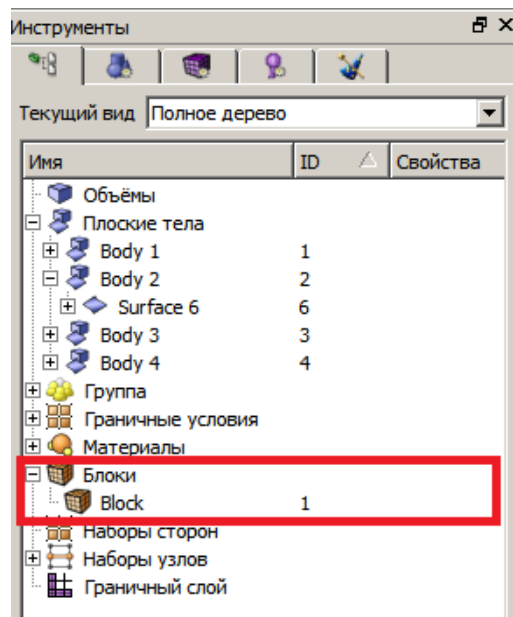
Инструменты

Текущий вид Полное дерево

| Имя | ID | Свойства |
|---|---|---|
| Объёмы | | |
| Плоские тела | | |
| Body 1 | 1 | |
| Body 2 | 2 | |
| Surface 6 | 6 | |
| Body 3 | 3 | |
| Body 4 | 4 | |
| Группа | | |
| Граничные условия | | |
| Материалы | | |
| Блоки | | |
| Block | 1 | |
| Наборы сторон | | |
| Наборы узлов | | |
| Граничный слой | | |